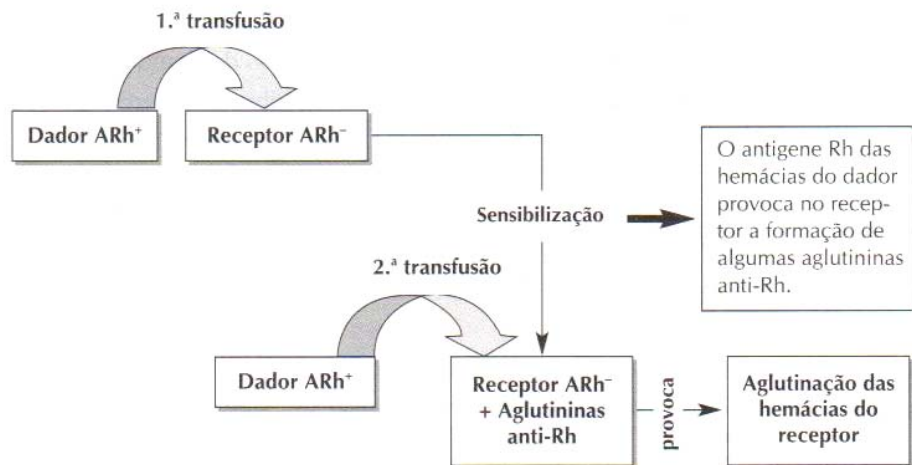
1.ª transfusão

Dador ARh$^+$

Receptor ARh$^-$

Sensibilização

O antigene Rh das hemácias do dador provoca no receptor a formação de algumas aglutininas anti-Rh.

2.ª transfusão

Dador ARh$^+$

Receptor ARh$^-$ + Aglutininas anti-Rh

provoca

Aglutinação das hemácias do receptor